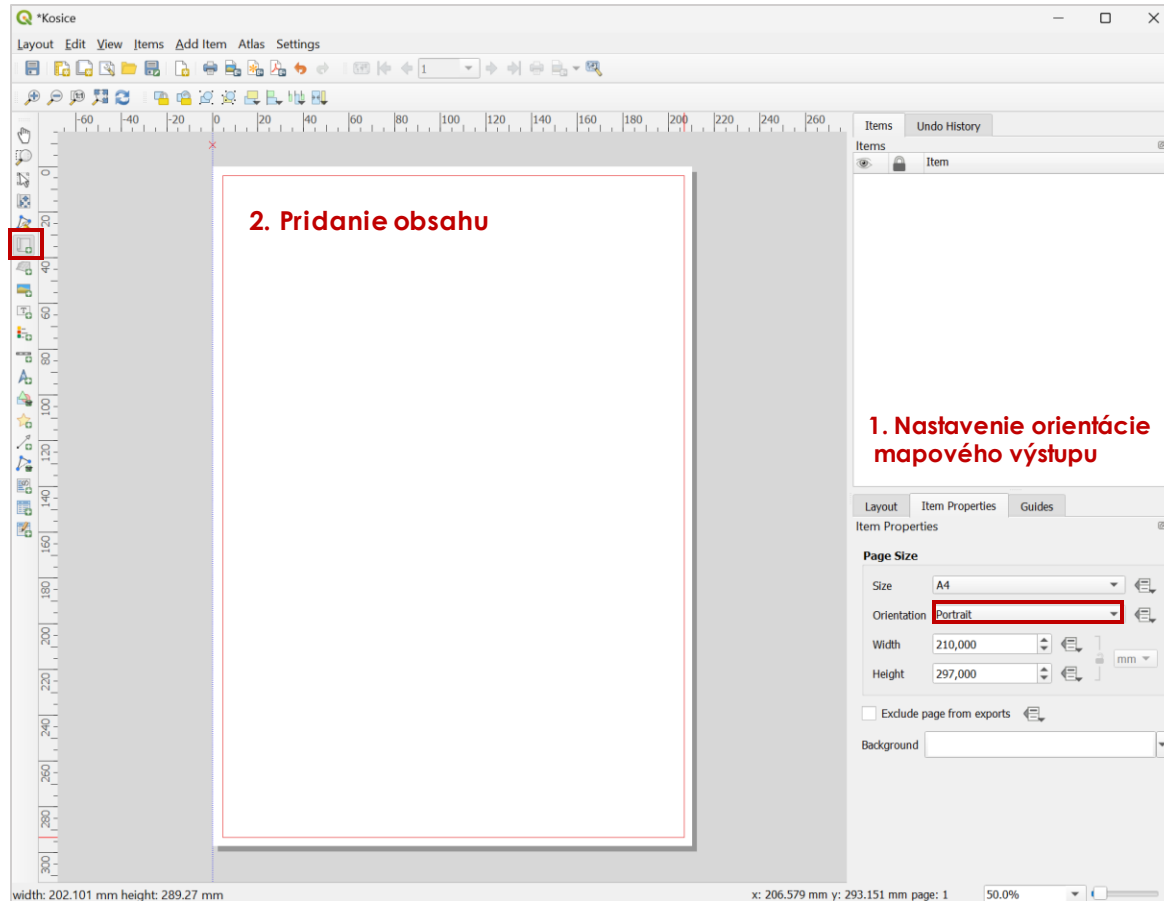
*Kosice

Layout Edit View Items Add Item Atlas Settings

1

-60 -40 -20 0 20 40 60 80 100 120 140 160 180 200 220 240 260

0 20 40 60 80 100 120 140 160 180 200 220 240 260 280 300

2. Pridanie obsahu

Items Undo History

Items

Item

1. Nastavenie orientácie mapového výstupu

Layout Item Properties Guides

Item Properties

Page Size

Size A4

Orientation Portrait

Width 210,000

Height 297,000

mm

Exclude page from exports

Background

width: 202.101 mm height: 289.27 mm

x: 206.579 mm y: 293.151 mm page: 1

50.0%